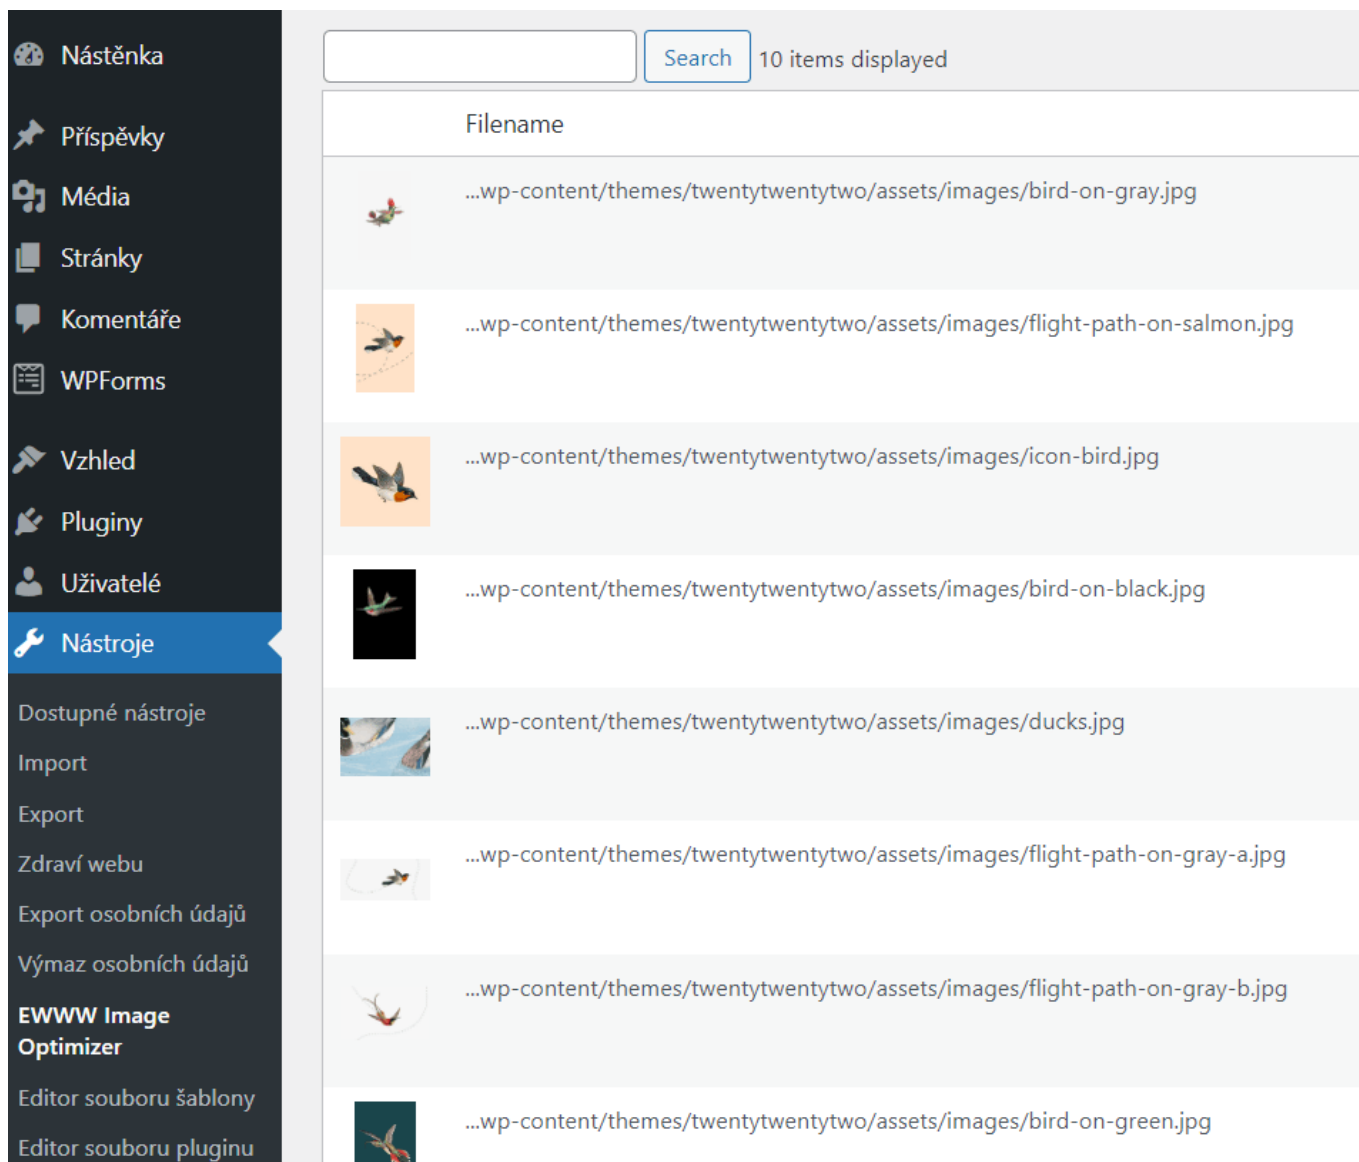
Nástěnka

Příspěvky

Média

Stránky

Komentáře

WPForms

Vzhled

Pluginy

Uživatelé

Nástroje

Dostupné nástroje

Import

Export

Zdraví webu

Export osobních údajů

Výmaz osobních údajů

EWWW Image Optimizer

Editor souboru šablony

Editor souboru pluginu

Search 10 items displayed

Filename

...wp-content/themes/twentytwentytwo/assets/images/bird-on-gray.jpg

...wp-content/themes/twentytwentytwo/assets/images/flight-path-on-salmon.jpg

...wp-content/themes/twentytwentytwo/assets/images/icon-bird.jpg

...wp-content/themes/twentytwentytwo/assets/images/bird-on-black.jpg

...wp-content/themes/twentytwentytwo/assets/images/ducks.jpg

...wp-content/themes/twentytwentytwo/assets/images/flight-path-on-gray-a.jpg

...wp-content/themes/twentytwentytwo/assets/images/flight-path-on-gray-b.jpg

...wp-content/themes/twentytwentytwo/assets/images/bird-on-green.jpg